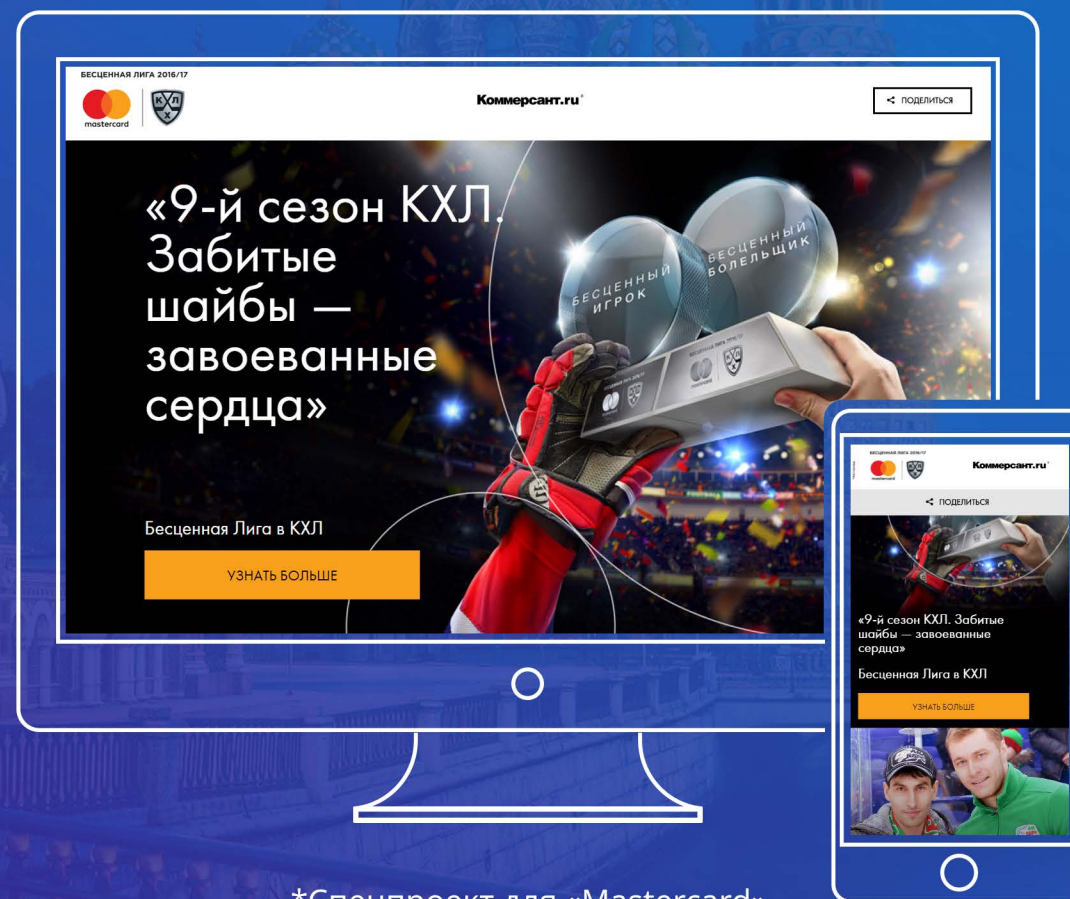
БЕСЦЕННАЯ ЛИГА 2016/17

mastercard

КХЛ

Коммерсантъ.ru

ПОДЕЛИТЬСЯ

«9-й сезон КХЛ. Забитые шайбы — завоеванные сердца»

БЕСЦЕННЫЙ ИГРОК

БЕСЦЕННЫЙ БОЛЕЛЬЩИК

Бесценная Лига в КХЛ

УЗНАТЬ БОЛЬШЕ

БЕСЦЕННАЯ ЛИГА 2016/17

mastercard

Коммерсантъ.ru

ПОДЕЛИТЬСЯ

«9-й сезон КХЛ. Забитые шайбы — завоеванные сердца»

Бесценная Лига в КХЛ

УЗНАТЬ БОЛЬШЕ

*Спецпроект для «Mastercard»